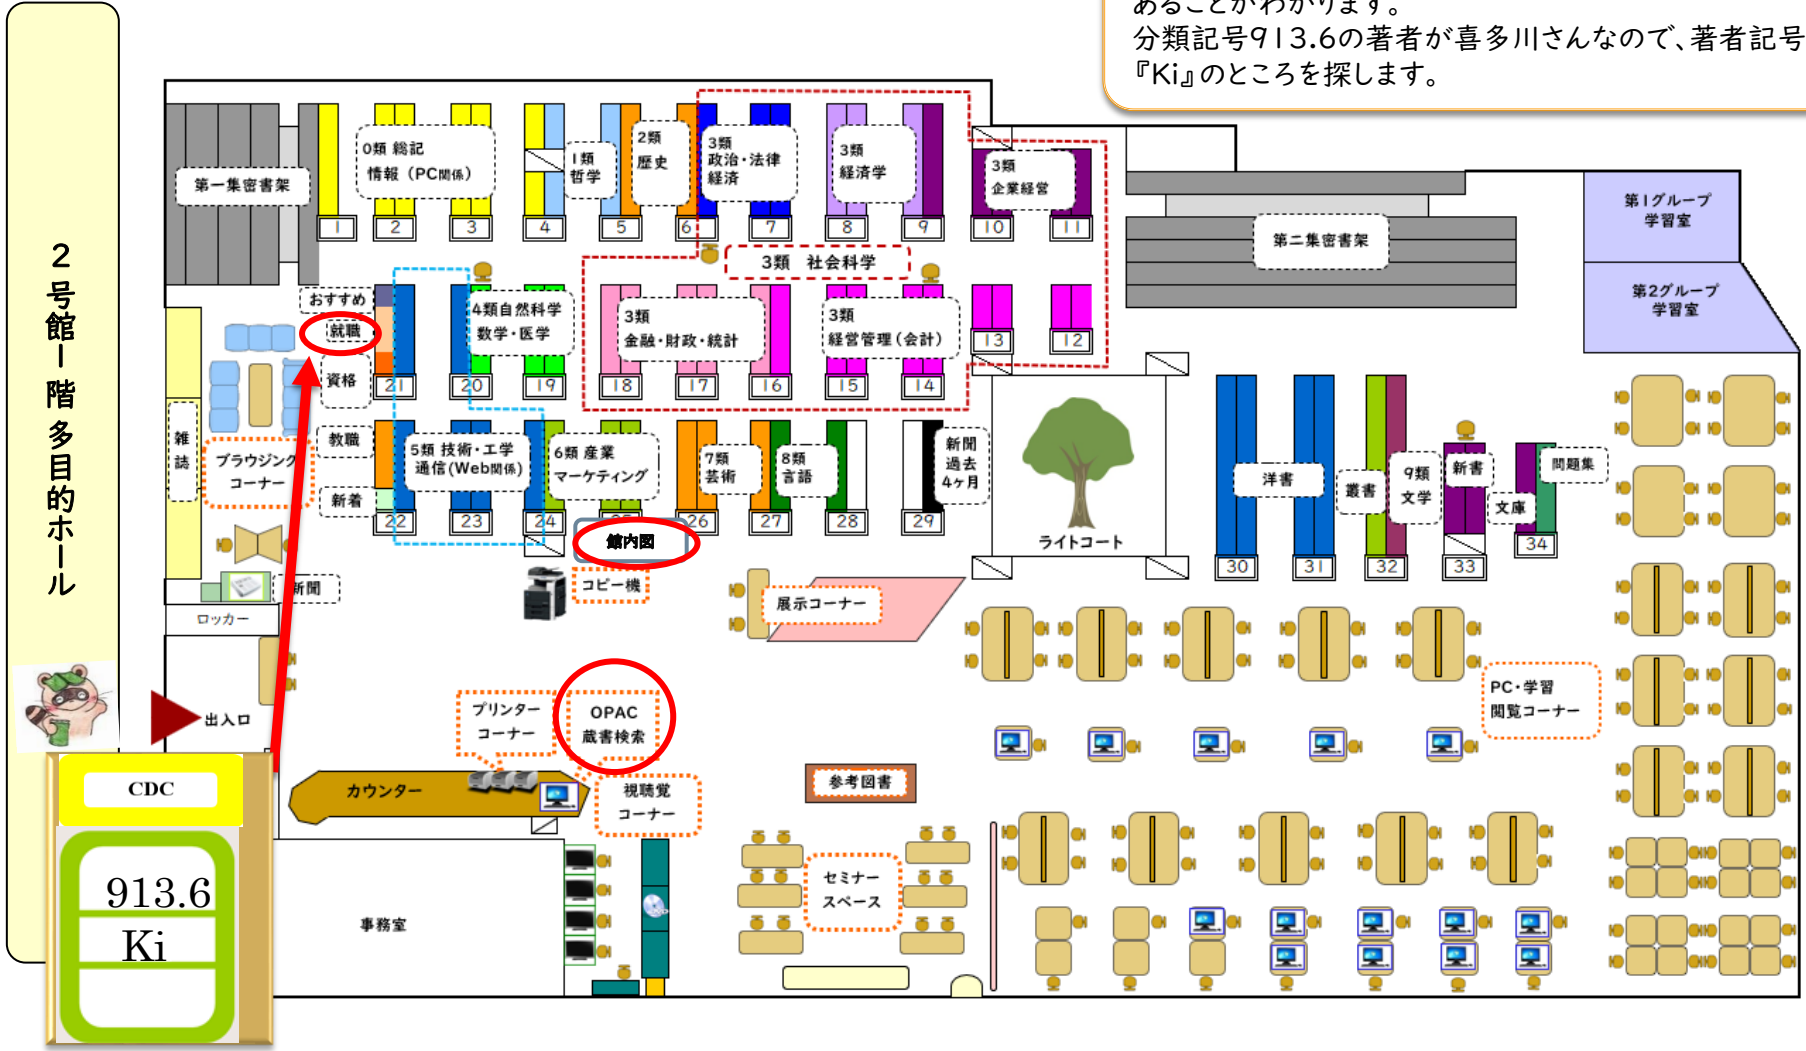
あることがわかります。
分類記号913.6の著者が喜多川さんなので、著者記号『Ki』のところを探します。

2号館1階 多目的ホール

第一集密書架
0類 総記
情報 (PC関係)
1類
哲学
2類
歴史
3類
政治・法律
経済
3類
経済学
3類
企業経営
1 2 3 4 5 6 7 8 9 10 11
3類 社会科学
第二集密書架
第1グループ学習室
第2グループ学習室
おすすめ
就職
資格
4類自然科学
数学・医学
3類
金融・財政・統計
3類
経営管理(会計)
13 12
21 20 19 18 17 16 15 14
教職
5類 技術・工学
通信(Web関係)
6類 産業
マーケティング
7類
芸術
8類
言語
新聞
過去
4ヶ月
ライトコート
洋書
叢書
9類
文学
新書
文庫
問題集
雑誌
ブラウジングコーナー
新着
22 23 24 26 27 28 29
30 31 32 33 34
館内図
コピー機
展示コーナー
新聞
ロッカー
出入口
プリンターコーナー
OPAC
蔵書検索
PC・学習
閲覧コーナー
カウンター
視聴覚
コーナー
参考図書
CDC
913.6
Ki
セミナー
スペース
事務室